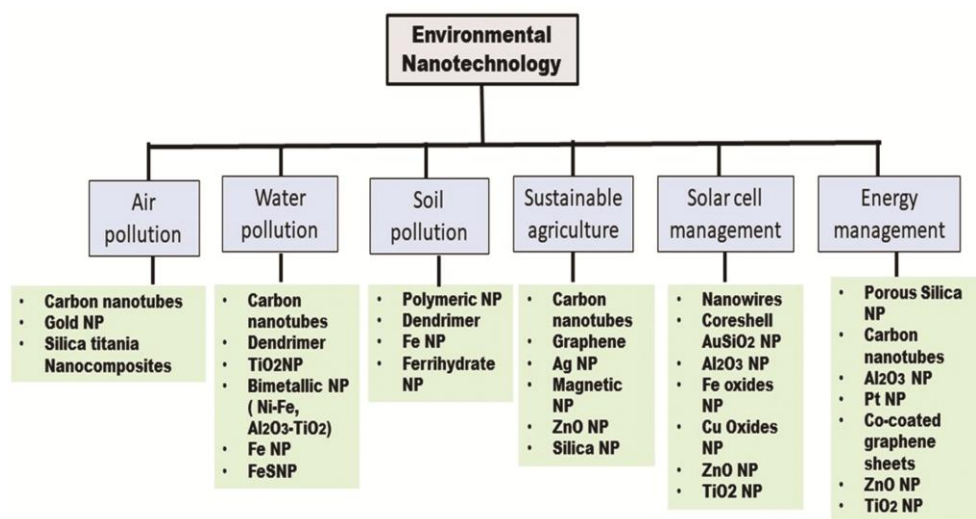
Environmental Nanotechnology

Air pollution

- Carbon nanotubes
- Gold NP
- Silica titania Nanocomposites

Water pollution

- Carbon nanotubes
- Dendrimer
- TiO2NP
- Bimetallic NP ( Ni-Fe, Al2O3-TiO2)
- Fe NP
- FeSNP

Soil pollution

- Polymeric NP
- Dendrimer
- Fe NP
- Ferrihydrate NP

Sustainable agriculture

- Carbon nanotubes
- Graphene
- Ag NP
- Magnetic NP
- ZnO NP
- Silica NP

Solar cell management

- Nanowires
- Coreshell AuSiO2 NP
- Al2O3 NP
- Fe oxides NP
- Cu Oxides NP
- ZnO NP
- TiO2 NP

Energy management

- Porous Silica NP
- Carbon nanotubes
- Al2O3 NP
- Pt NP
- Co-coated graphene sheets
- ZnO NP
- TiO2 NP